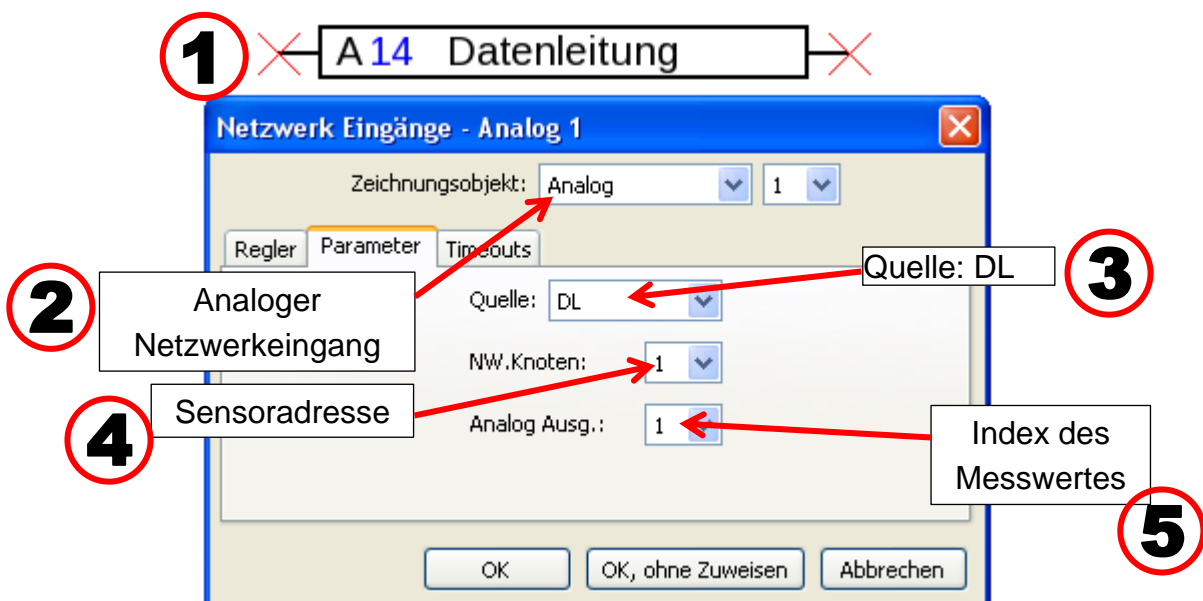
1

A 14 Datenleitung

Netzwerk Eingänge - Analog 1

Zeichnungsobjekt: Analog 1

Regler Parameter Timeouts

2

Analoger Netzwerkeingang

Quelle: DL

3

Quelle: DL

NW.Knoten: 1

4

Sensoradresse

Analog Ausg.: 1

Index des Messwertes

5

OK

OK, ohne Zuweisen

Abbrechen